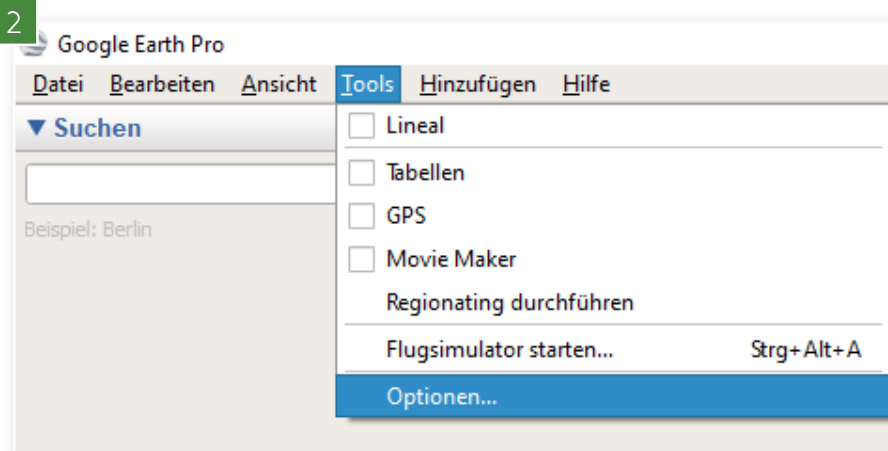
2

Google Earth Pro

Datei Bearbeiten Ansicht Tools Hinzufügen Hilfe

▼ Suchen

Beispiel: Berlin

Lineal

Tabellen

GPS

Movie Maker

Regionating durchführen

Flugsimulator starten... Strg+Alt+A

Optionen...